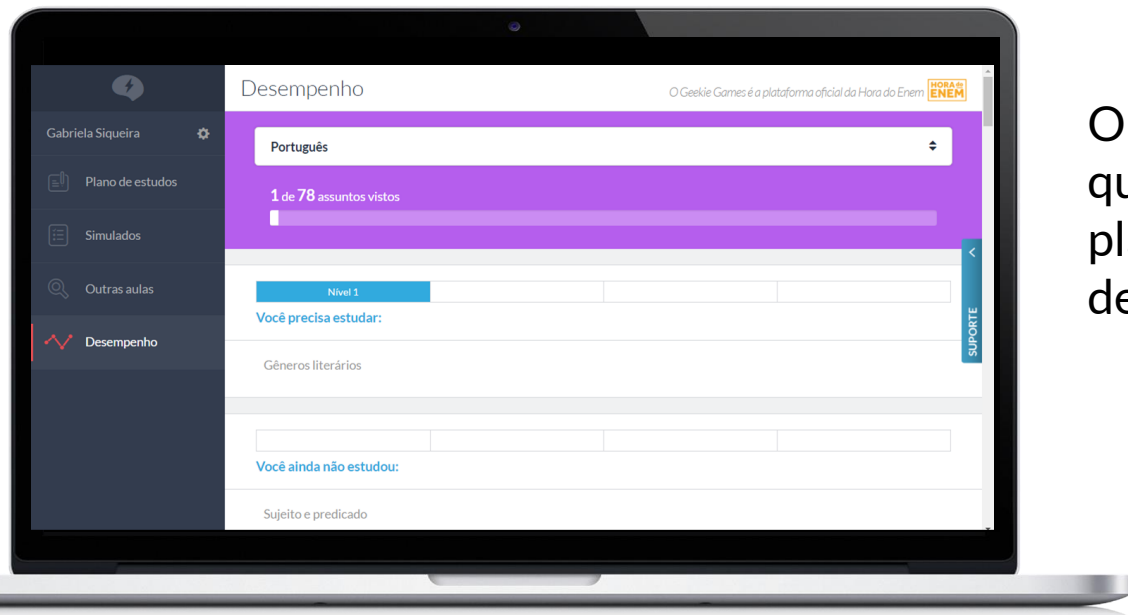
Gabriela Siqueira

Plano de estudos

Simulados

Outras aulas

Desempenho

Desempenho

O Geekie Games é a plataforma oficial da Hora do Enem HORA do ENEM

Português

1 de 78 assuntos vistos

Nível 1

Você precisa estudar:

Gêneros literários

Você ainda não estudou:

Sujeito e predicado

SUPORTE

O
qu
pl
de